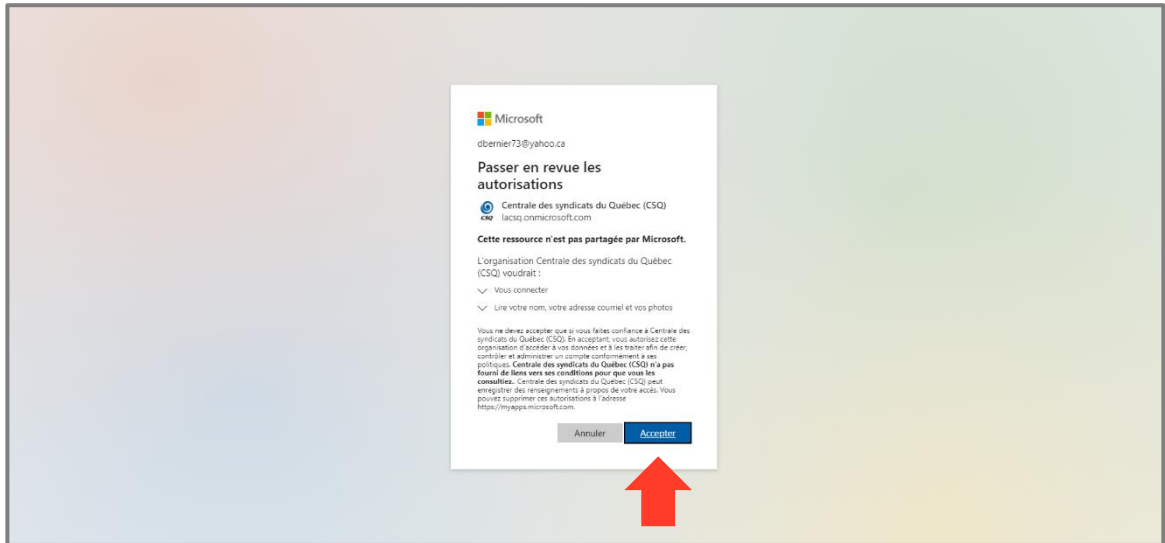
Microsoft

dbernier73@yahoo.ca

Passer en revue les autorisations

CSQ Centrale des syndicats du Québec (CSQ)
lacsq.onmicrosoft.com

Cette ressource n'est pas partagée par Microsoft.

L'organisation Centrale des syndicats du Québec (CSQ) voudrait :

Vous connecter

Lire votre nom, votre adresse courriel et vos photos

Vous ne devez accepter que si vous faites confiance à Centrale des syndicats du Québec (CSQ). En acceptant, vous autorisez cette organisation d'accéder à vos données et à les traiter afin de créer, contrôler et administrer un compte conformément à ses politiques. Centrale des syndicats du Québec (CSQ) n'a pas fourni de liens vers ses conditions pour que vous les consultiez. Centrale des syndicats du Québec (CSQ) peut enregistrer des renseignements à propos de votre accès. Vous pouvez supprimer ces autorisations à l'adresse https://myapps.microsoft.com.

Annuler Accepter